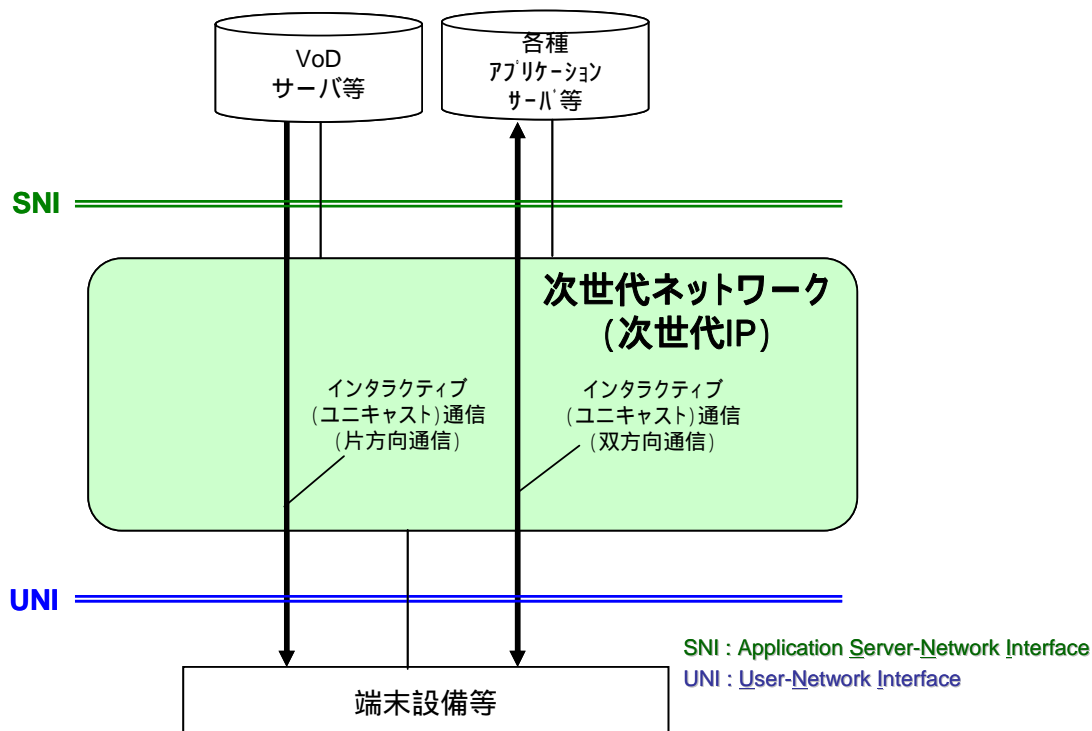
VoD
サーバ等

各種
アプリケーション
サーバ等

SNI

次世代ネットワーク
(次世代IP)

インタラクティブ
(ユニキャスト)通信
(片方向通信)

インタラクティブ
(ユニキャスト)通信
(双方向通信)

UNI

SNI : Application Server-Network Interface
UNI : User-Network Interface

端末設備等